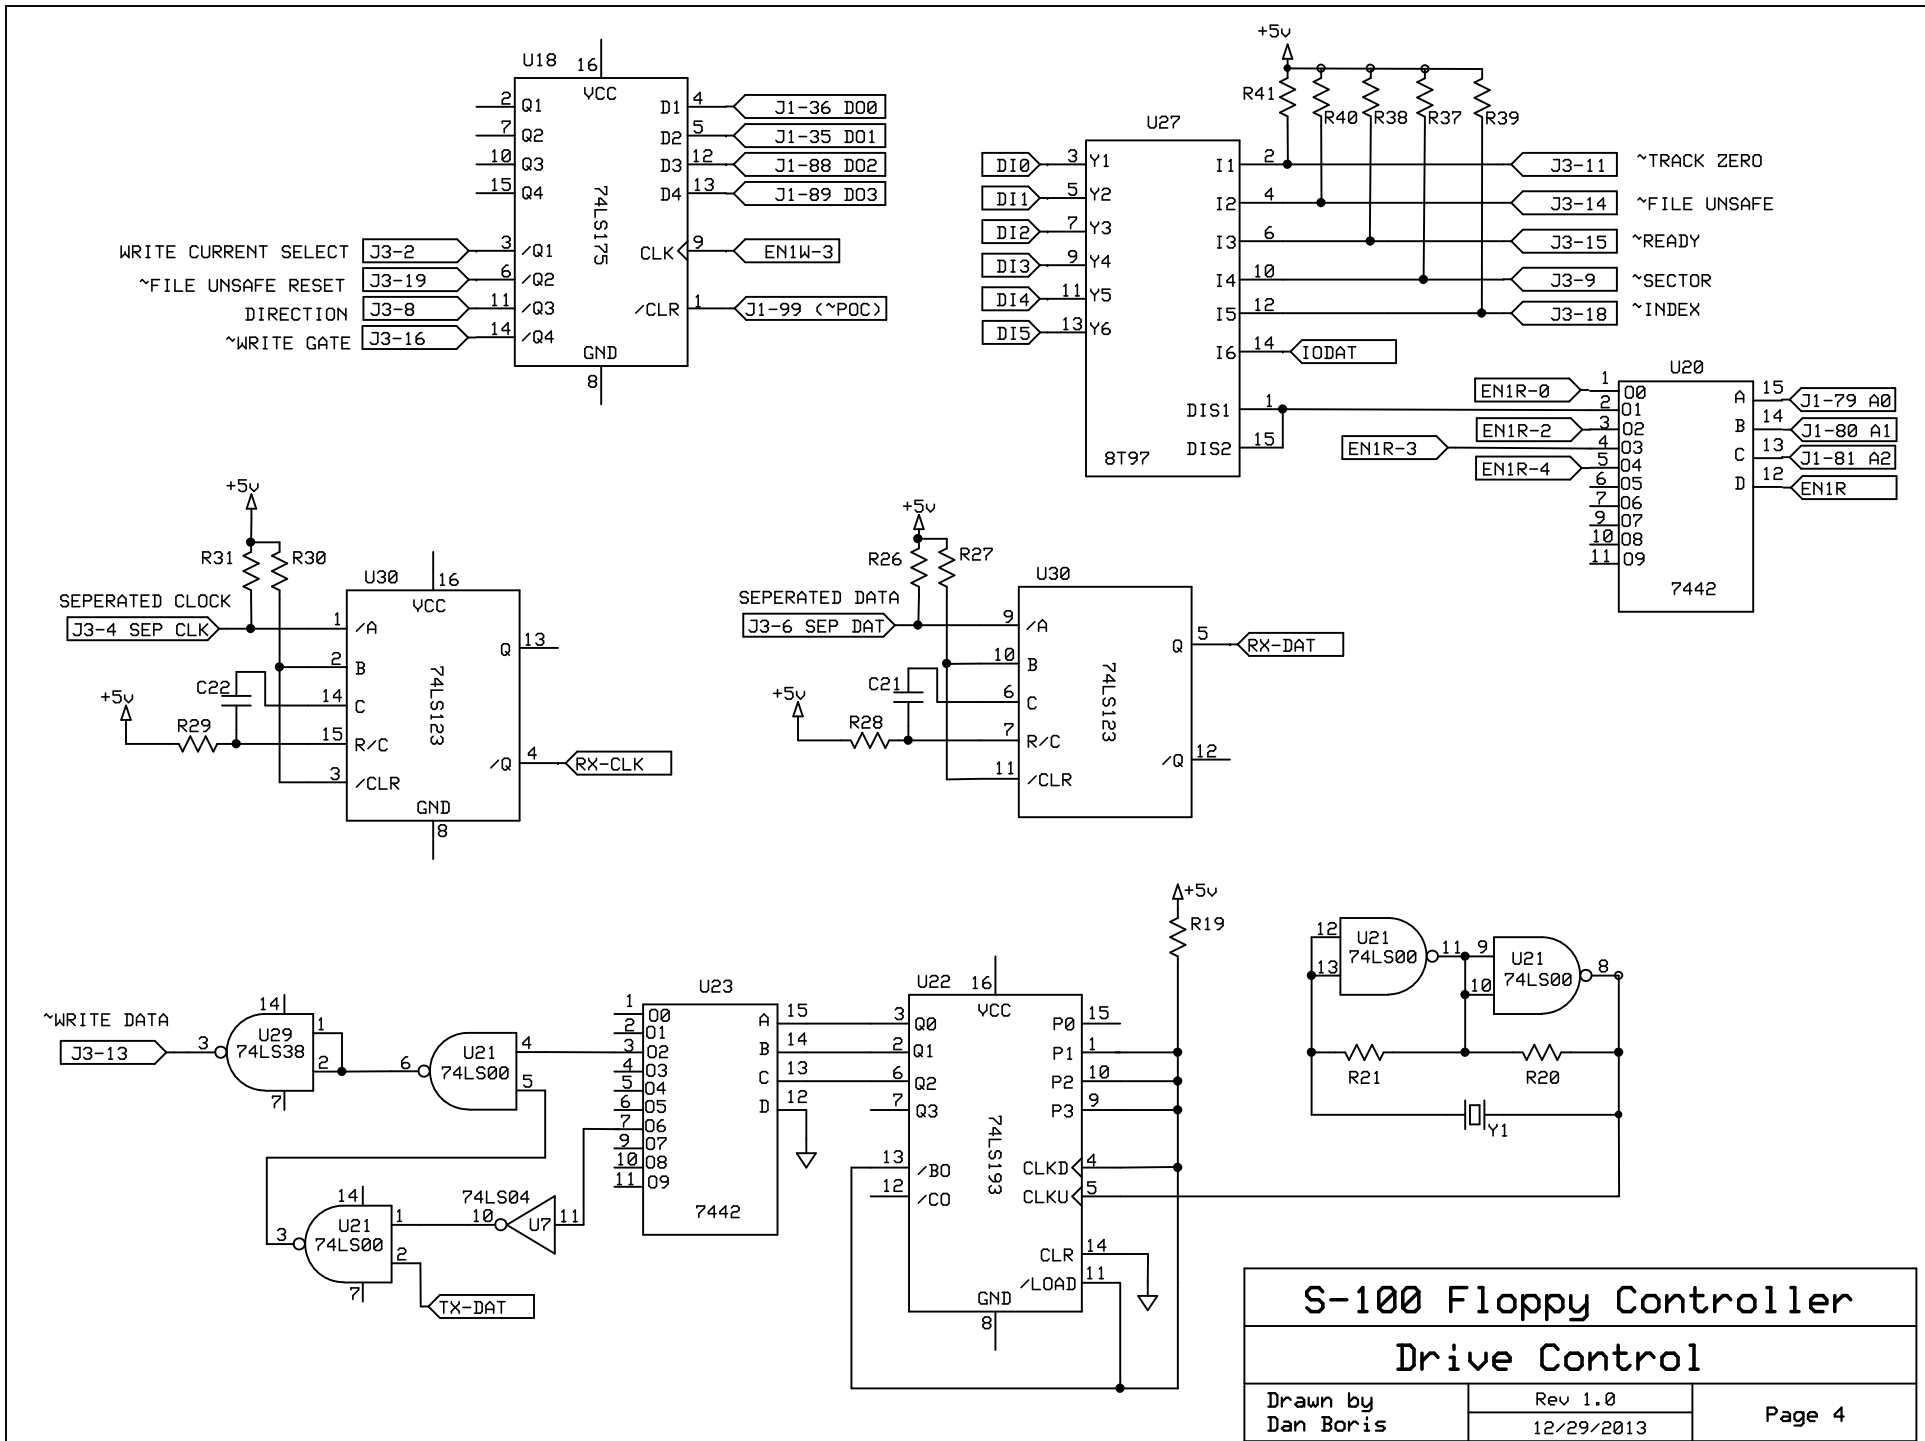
U18
16
VCC
2 Q1
7 Q2
10 Q3
15 Q4
74LS175
D1 4 J1-36 DO0
D2 5 J1-35 DO1
D3 12 J1-88 DO2
D4 13 J1-89 DO3
CLK 9 EN1W-3
/CLR 1 J1-99 (~POC)
WRITE CURRENT SELECT J3-2 3 /Q1
~FILE UNSAFE RESET J3-19 6 /Q2
DIRECTION J3-8 11 /Q3
~WRITE GATE J3-16 14 /Q4
GND
8

+5v
R41 R40 R38 R37 R39
U27
DI0 3 Y1
DI1 5 Y2
DI2 7 Y3
DI3 9 Y4
DI4 11 Y5
DI5 13 Y6
I1 2 J3-11 ~TRACK ZERO
I2 4 J3-14 ~FILE UNSAFE
I3 6 J3-15 ~READY
I4 10 J3-9 ~SECTOR
I5 12 J3-18 ~INDEX
I6 14 IODAT
DIS1 1
DIS2 15
8T97

U20
EN1R-0 1 O0
2 O1
EN1R-2 3 O2
EN1R-3 4 O3
EN1R-4 5 O4
6 O5
7 O6
9 O7
10 O8
11 O9
A 15 J1-79 A0
B 14 J1-80 A1
C 13 J1-81 A2
D 12 EN1R
7442

+5v
R31 R30
U30 16
VCC
SEPERATED CLOCK
J3-4 SEP CLK 1 /A
2 B
C22 14 C
+5v R29 15 R/C
3 /CLR
74LS123
Q 13
/Q 4 RX-CLK
GND
8

+5v
R26 R27
U30
SEPERATED DATA
J3-6 SEP DAT 9 /A
10 B
C21 6 C
+5v R28 7 R/C
11 /CLR
74LS123
Q 5 RX-DAT
/Q 12

~WRITE DATA
J3-13 3
14
U29
74LS38
1 2 7
6 U21 74LS00 4 5
U23
1 O0
2 O1
3 O2
4 O3
5 O4
6 O5
7 O6
9 O7
10 O8
11 O9
A 15
B 14
C 13
D 12
7442
14
3 U21 74LS00 1 2
7
74LS04
10 U7 11
TX-DAT

+5v
R19
U22 16
VCC
3 Q0
2 Q1
6 Q2
7 Q3
13 /BO
12 /CO
74LS193
P0 15
P1 1
P2 10
P3 9
CLKD 4
CLKU 5
CLR 14
/LOAD 11
GND
8

12
13
U21
74LS00
11 9
10
U21
74LS00
8
R21 R20
Y1

S-100 Floppy Controller
Drive Control
Drawn by
Dan Boris
Rev 1.0
12/29/2013
Page 4